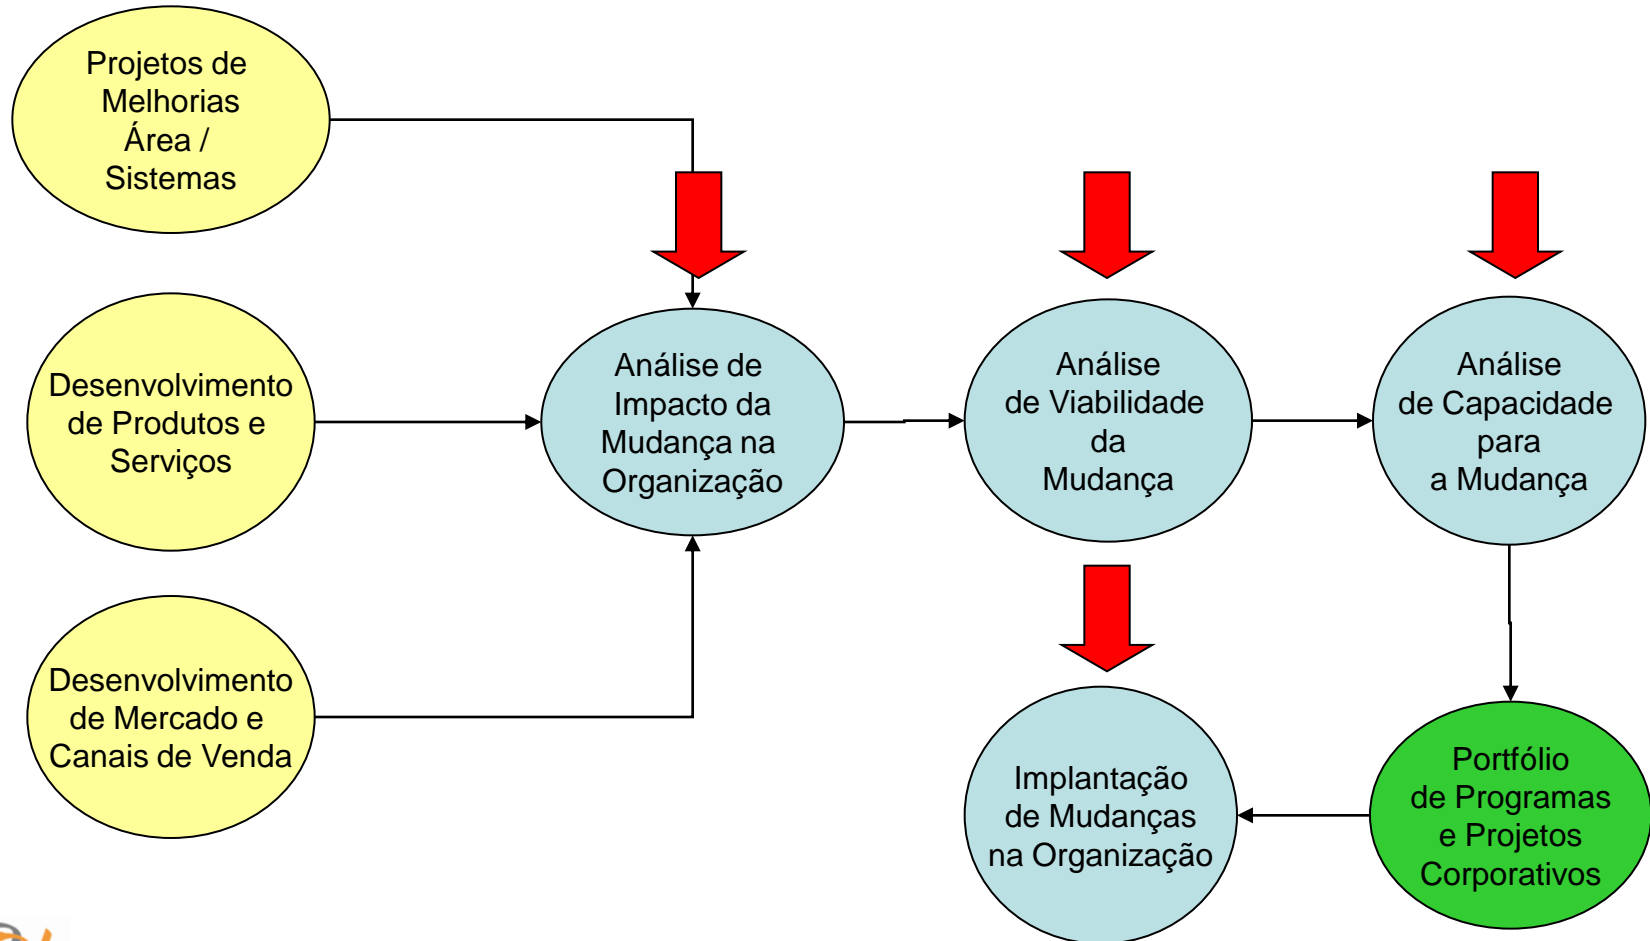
Projetos de Melhorias Área / Sistemas

Desenvolvimento de Produtos e Serviços

Desenvolvimento de Mercado e Canais de Venda

Análise de Impacto da Mudança na Organização

Análise de Viabilidade da Mudança

Análise de Capacidade para a Mudança

Implantação de Mudanças na Organização

Portfólio de Programas e Projetos Corporativos